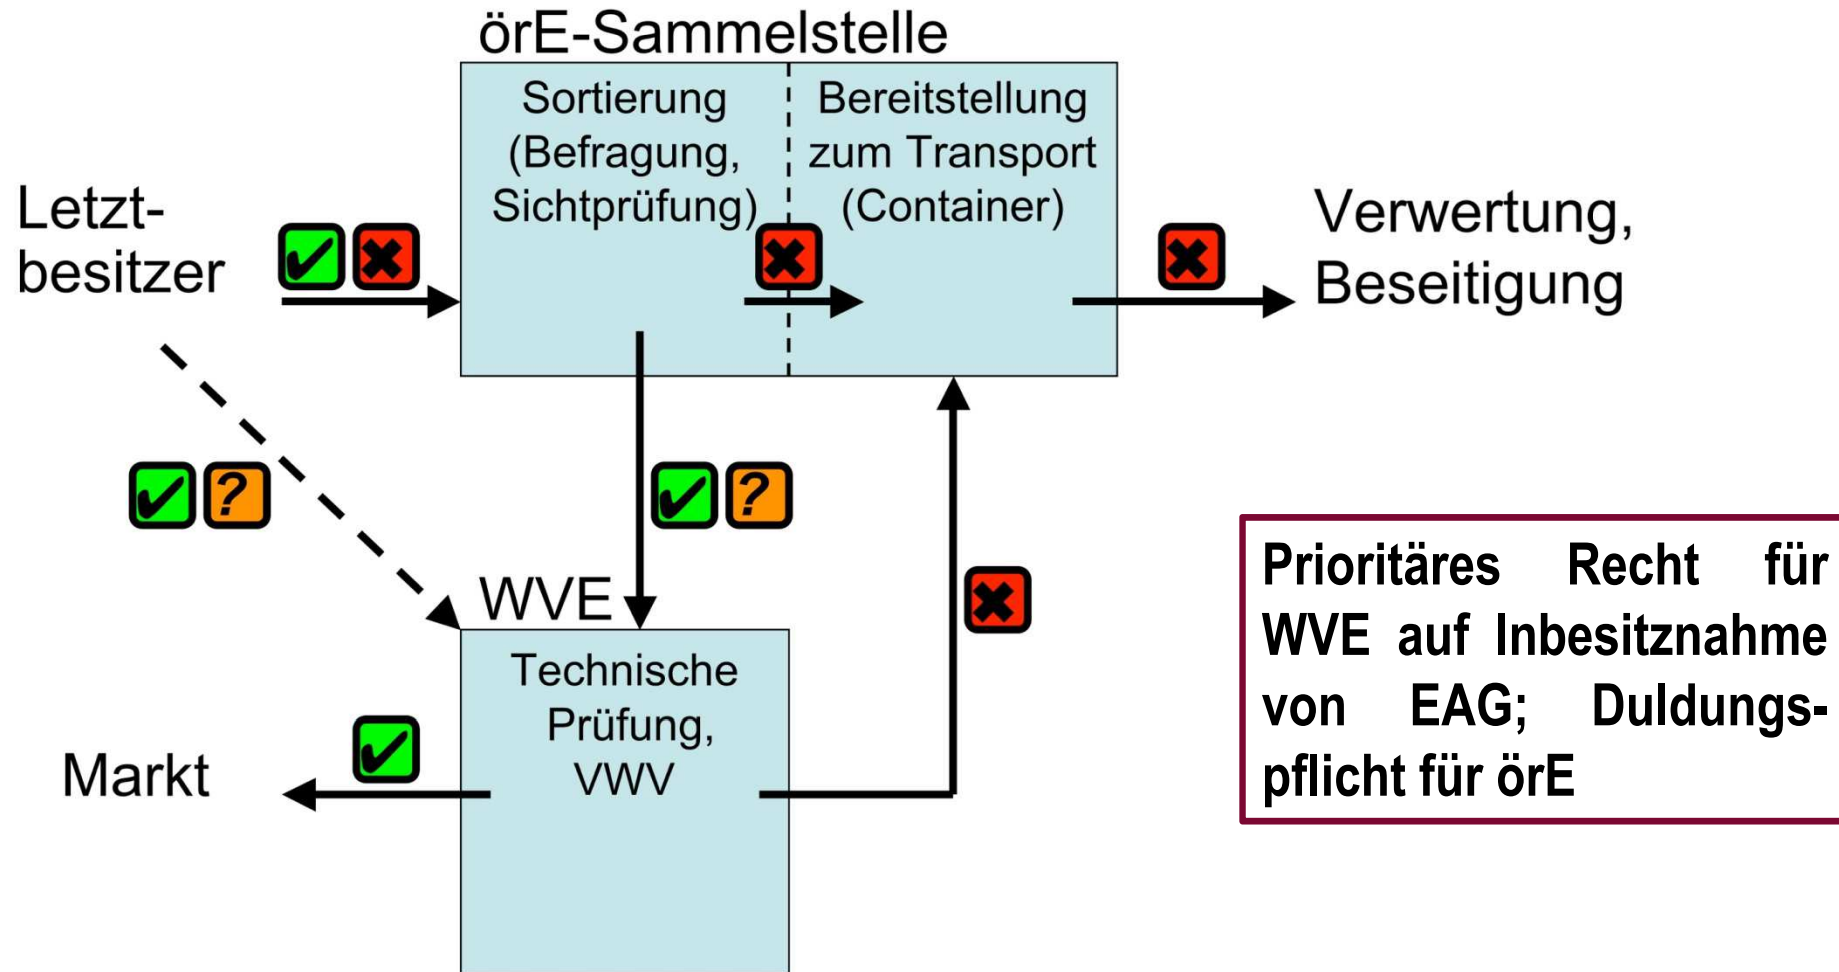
örE-Sammelstelle

Sortierung (Befragung, Sichtprüfung)

Bereitstellung zum Transport (Container)

Letzt-besitzer

Verwertung, Beseitigung

?

?

WVE

Technische Prüfung, VWV

Markt

Prioritäres Recht für WVE auf Inbesitznahme von EAG; Duldungspflicht für örE